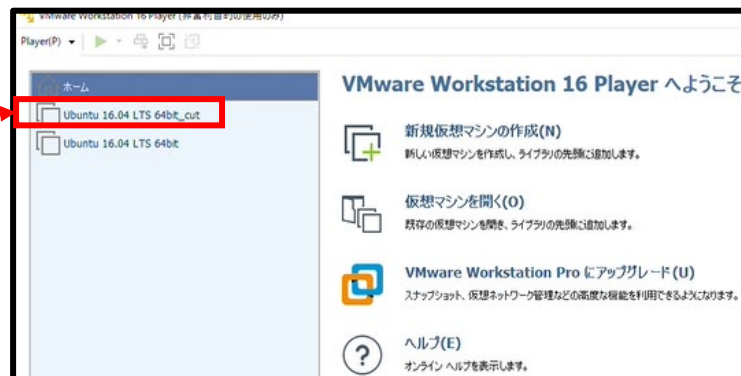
VMware Workstation 16 Player (非営利目的の使用のみ)

Player(P) ▾

ホーム

Ubuntu 16.04 LTS 64bit_cut

Ubuntu 16.04 LTS 64bit

VMware Workstation 16 Player へようこそ

新規仮想マシンの作成(N)

新しい仮想マシンを作成し、ライブラリの先頭に追加します。

仮想マシンを開く(O)

既存の仮想マシンを開き、ライブラリの先頭に追加します。

VMware Workstation Pro にアップグレード(U)

スナップショット、仮想ネットワーク管理などの高度な機能を利用できるようになります。

ヘルプ(E)

オンライン ヘルプを表示します。